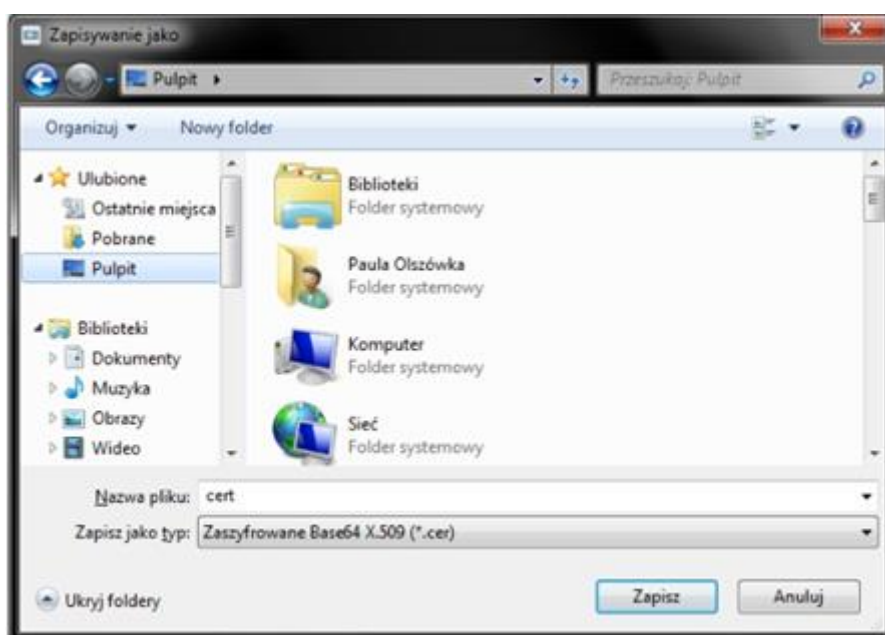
Zapisywanie jako

Pulpit ▸

Przeszukaj: Pulpit

Organizuj ▾

Nowy folder

Ulubione
Ostatnie miejsca
Pobrane
Pulpit

Biblioteki
Dokumenty
Muzyka
Obrazy
Wideo

Biblioteki
Folder systemowy

Paula Olszówka
Folder systemowy

Komputer
Folder systemowy

Sieć
Folder systemowy

Nazwa pliku: cert

Zapisz jako typ: Zaszyfrowane Base64 X.509 (*.cer)

Ukryj foldery

Zapisz

Anuluj